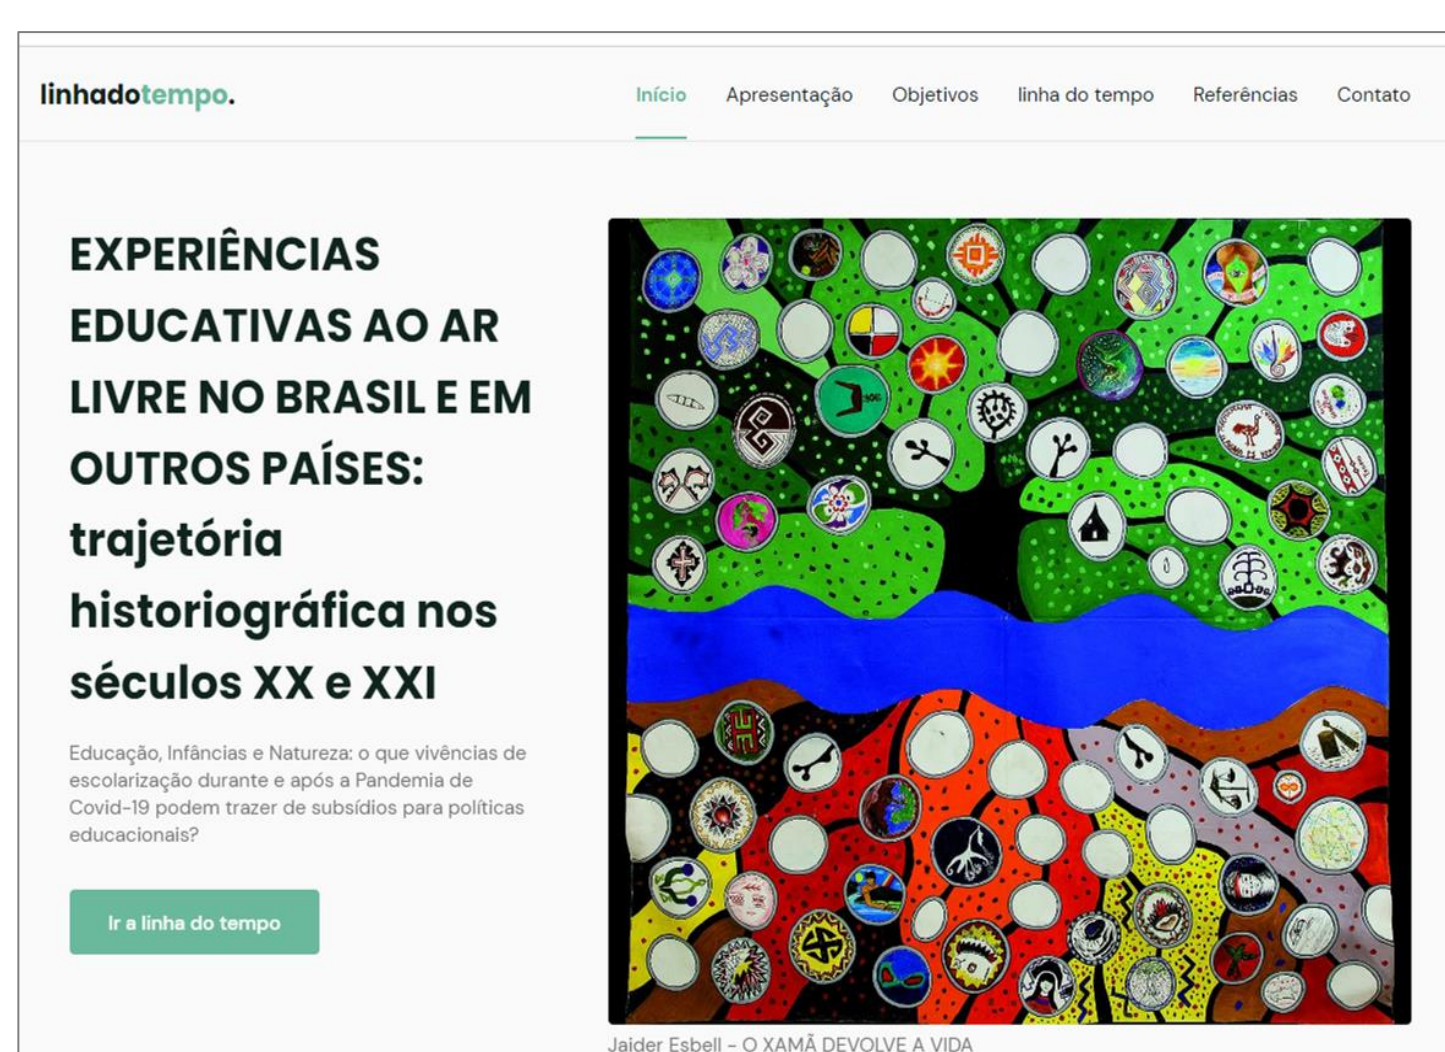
linhadotempo.

Início Apresentação Objetivos linha do tempo Referências Contato

EXPERIÊNCIAS EDUCATIVAS AO AR LIVRE NO BRASIL E EM OUTROS PAÍSES: trajetória historiográfica nos séculos XX e XXI

Educação, Infâncias e Natureza: o que vivências de escolarização durante e após a Pandemia de Covid-19 podem trazer de subsídios para políticas educacionais?

Ir a linha do tempo

Jaider Esbell - O XAMÃ DEVOLVE A VIDA